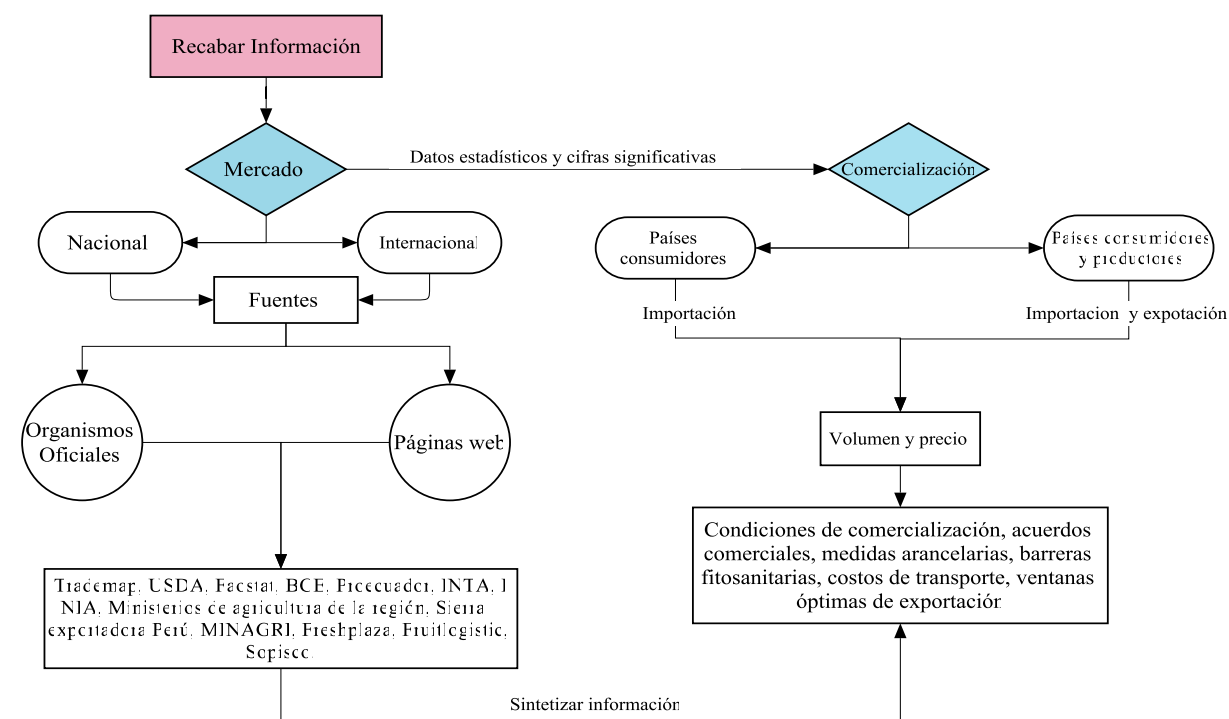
Recabar Información

Mercado

Datos estadísticos y cifras significativas

Comercialización

Nacional

Internacional

Países consumidores

Países consumidores y productores

Fuentes

Importación

Importacion y expotación

Organismos Oficiales

Páginas web

Volumen y precio

Condiciones de comercialización, acuerdos comerciales, medidas arancelarias, barreras fitosanitarias, costos de transporte, ventanas óptimas de exportación

Trademap, USDA, Faostat, BCE, Proecuador, INTA, INIA, Ministerios de agricultura de la región, Sierra exportadora Perú, MINAGRI, Freshplaza, Fruitlogistic, Sopisco.

Sintetizar información